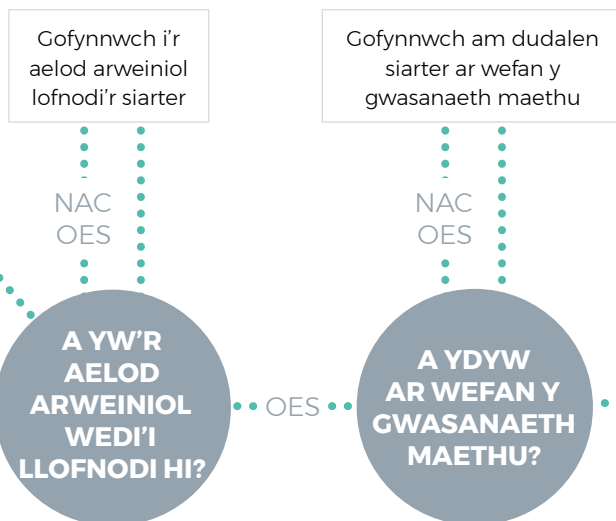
Gofynnwch i'r aelod arweiniol lofnodi'r siarter

Gofynnwch am dudalen siarter ar wefan y gwasanaeth maethu

NAC OES

NAC OES

A YW'R AELOD ARWEINIOL WEDI'I LLOFNODI HI?

OES

A YDYW AR WEFAN Y GWASANAETH MAETHU?